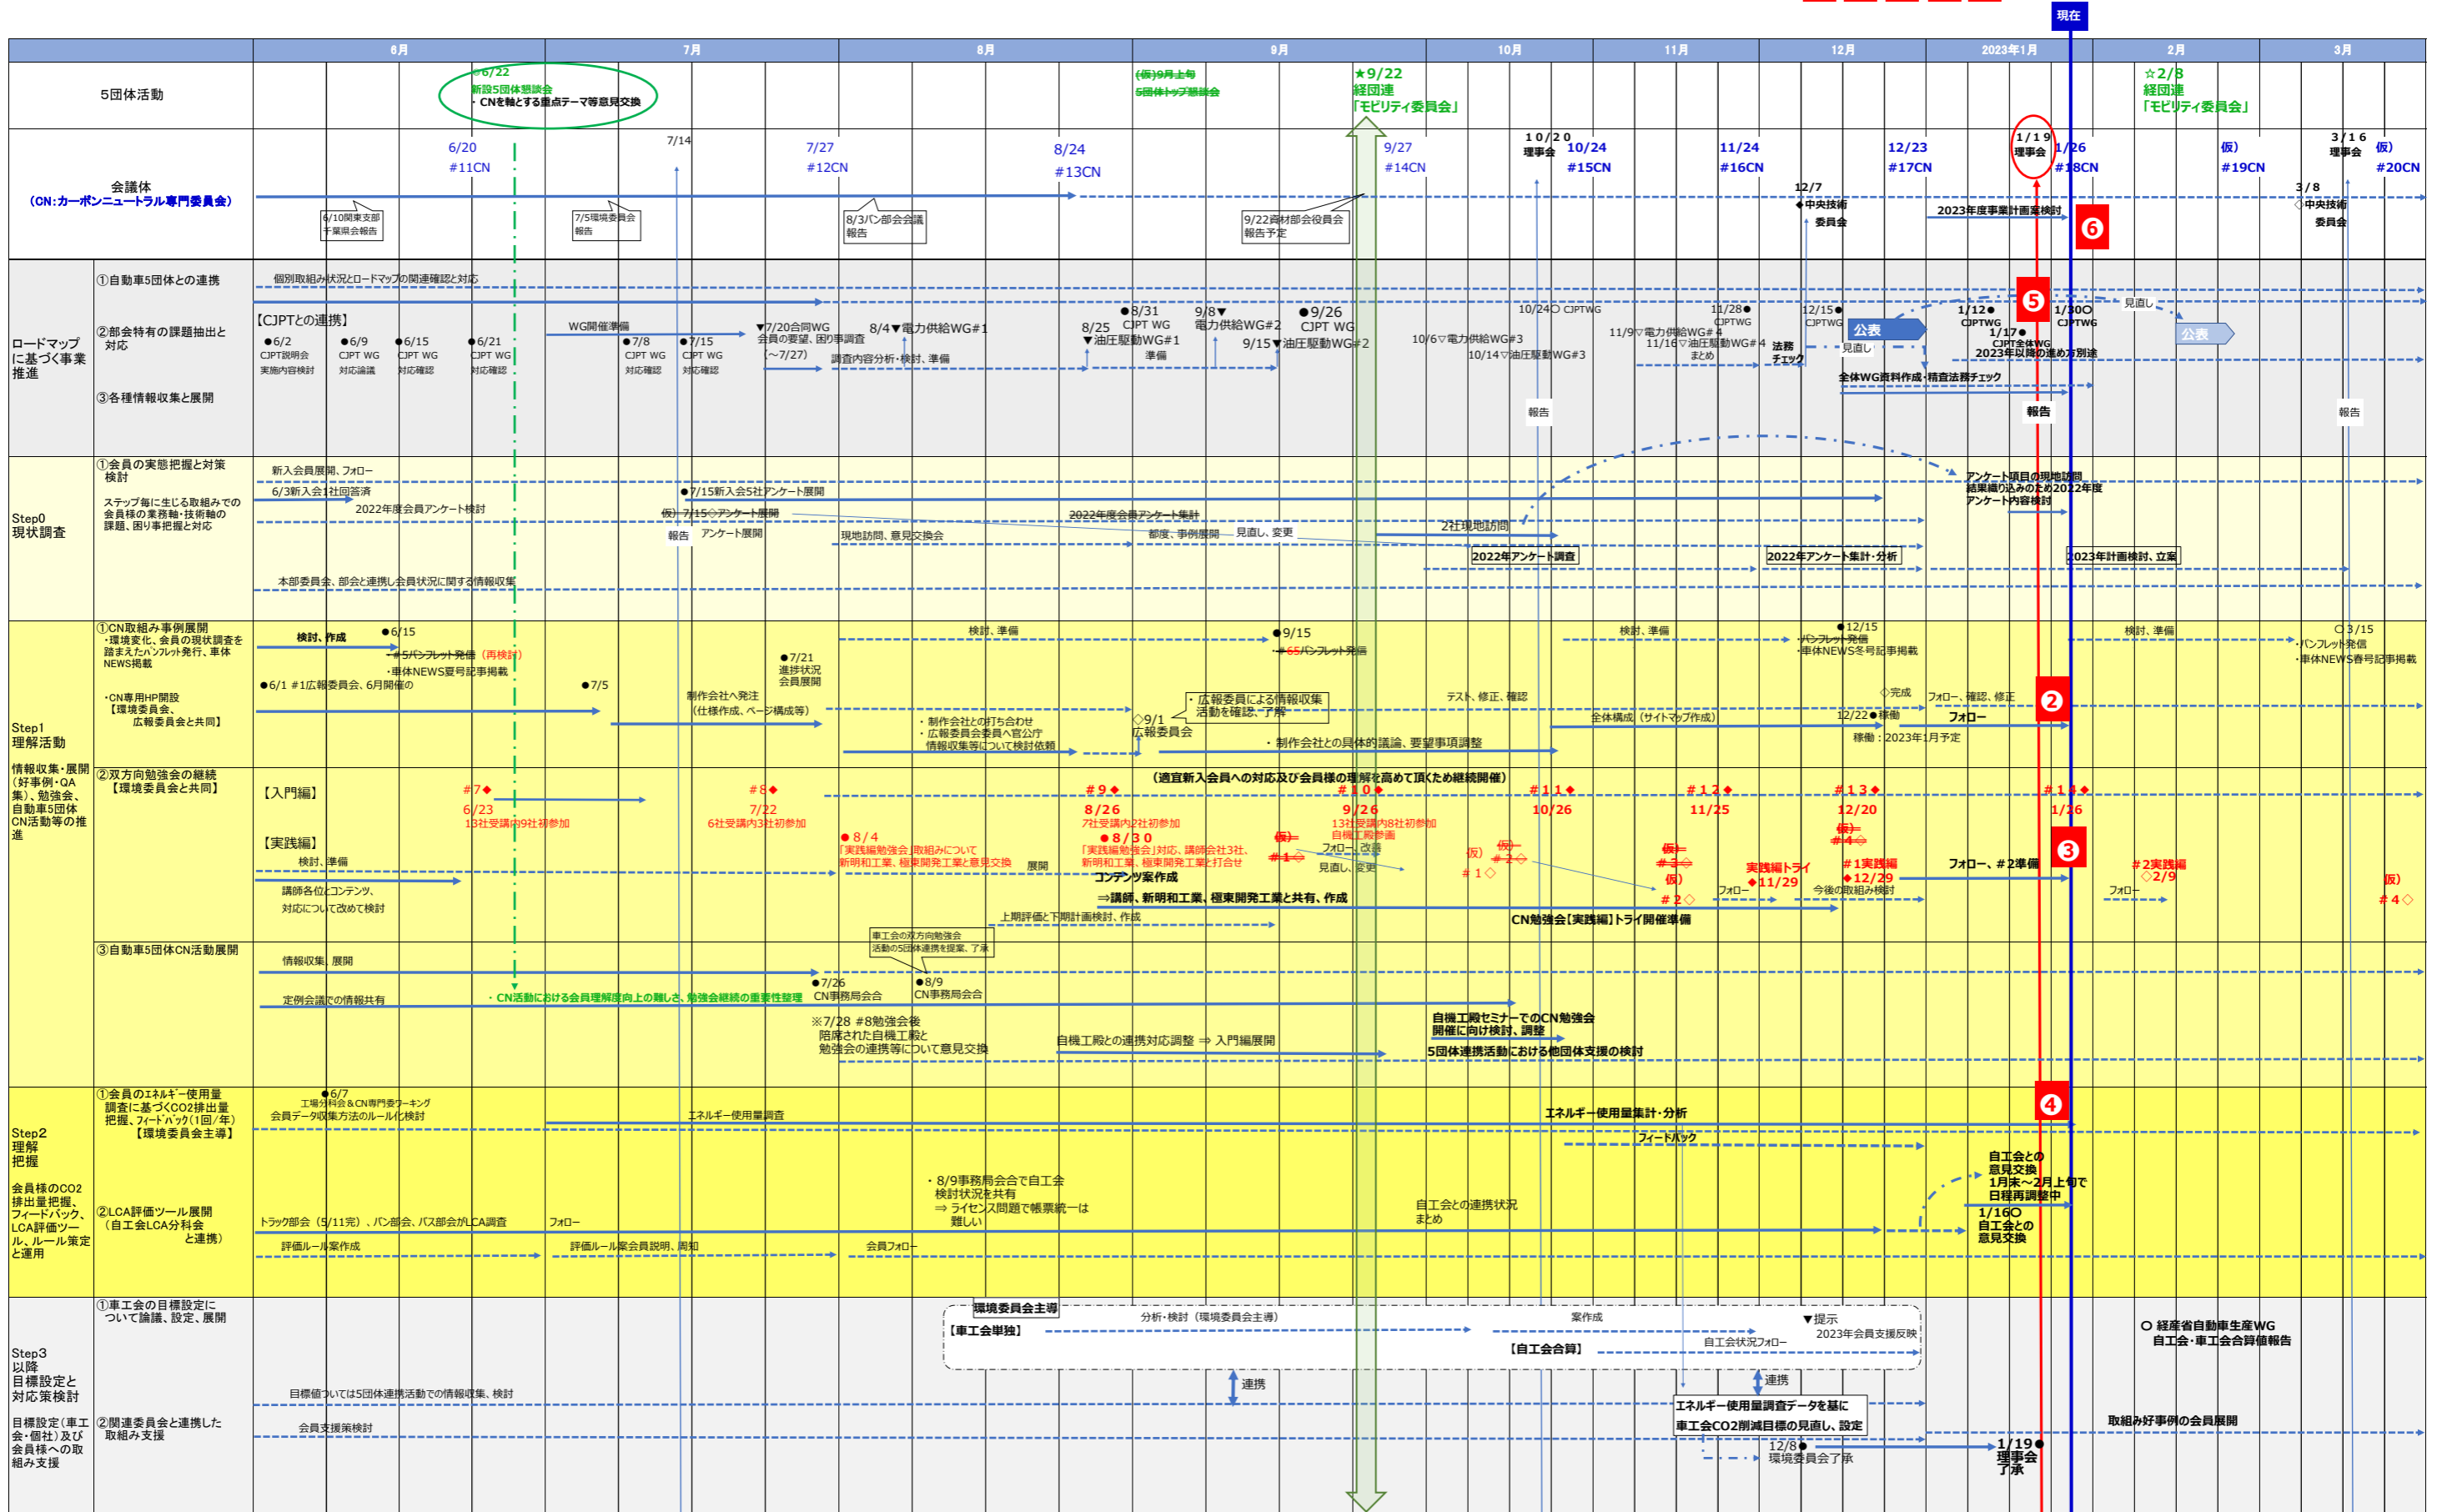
現在

| | 6月 | 7月 | 8月 | 9月 | 10月 | 11月 | 12月 | 2023年1月 | 2月 | 3月 |
|---|---|---|---|---|---|---|---|---|---|---|

5団体活動

6/22 新設5団体懇談会 ・CNを軸とする重点テーマ等意見交換

(仮)9月上旬 5団体トップ懇談会

★9/22 経団連「モビリティ委員会」

☆2/8 経団連「モビリティ委員会」

会議体（CN:カーボンニュートラル専門委員会）

6/20 #11CN　7/14　7/27 #12CN　8/24 #13CN　9/27 #14CN　10/20 理事会　10/24 #15CN　11/24 #16CN　12/23 #17CN　1/19 理事会　1/26 #18CN　仮) #19CN　3/16 理事会　仮) #20CN

6/10関東支部千葉県会報告　7/5環境委員会報告　8/3パン部会会議報告　9/22資材部会役員会報告予定

12/7 ◆中央技術委員会　2023年度事業計画案検討　3/8 ◇中央技術委員会

ロードマップに基づく事業推進

①自動車5団体との連携
個別取組み状況とロードマップの関連確認と対応

②部会特有の課題抽出と対応
【CJPTとの連携】
●6/2 CJPT説明会 実施内容検討　●6/9 CJPT WG 対応議論　●6/15 CJPT WG 対応確認　●6/21 CJPT WG 対応確認
WG開催準備　●7/8 CJPT WG 対応確認　●7/15 CJPT WG 対応確認
▼7/20合同WG 会員の要望、困り事調査（～7/27）　8/4▼電力供給WG#1　調査内容分析・検討、準備
8/25 ▼油圧駆動WG#1　●8/31 CJPT WG 準備　9/8▼ 電力供給WG#2　9/15▼油圧駆動WG#2　●9/26 CJPT WG
10/6▽電力供給WG#3　10/14▽油圧駆動WG#3　10/24○ CJPTWG
11/9▽電力供給WG#4　11/16▽油圧駆動WG#4 まとめ　11/28● CJPTWG　12/15● CJPTWG　法務チェック　公表　見直し
1/12● CJPTWG　1/17● CJPT全体WG　2023年以降の進め方別途　1/30○ CJPTWG　見直し　公表
全体WG資料作成・精査法務チェック

③各種情報収集と展開
報告　報告　報告

Step0 現状調査

①会員の実態把握と対策検討
ステップ毎に生じる取組みでの会員様の業務軸・技術軸の課題、困り事把握と対応
新入会員展開、フォロー　6/3新入会1社回答済　2022年度会員アンケート検討
●7/15新入会5社アンケート展開　仮) 7/15◇アンケート展開　報告　アンケート展開　2022年度会員アンケート集計
現地訪問、意見交換会　都度、事例展開　見直し、変更　2社現地訪問
2022年アンケート調査　2022年アンケート集計・分析
アンケート項目の現地訪問 結果織り込みのため2022年度 アンケート内容検討　2023年計画検討、立案
本部委員会、部会と連携し会員状況に関する情報収集

Step1 理解活動

情報収集・展開（好事例・QA集）、勉強会、自動車5団体CN活動等の推進

①CN取組み事例展開
・環境変化、会員の現状調査を踏まえたパンフレット発行、車体NEWS掲載
検討、作成　●6/15 #5パンフレット発行（再検討）・車体NEWS夏号記事掲載
●6/1 #1広報委員会、6月開催の　●7/5　●7/21 進捗状況 会員展開
検討、準備　●9/15 #6パンフレット発行　検討、準備　●12/15 ・パンフレット発行 ・車体NEWS冬号記事掲載　検討、準備　○3/15 ・パンフレット発行 ・車体NEWS春号記事掲載
・CN専用HP開設【環境委員会、広報委員会と共同】
制作会社へ発注（仕様作成、ページ構成等）
・制作会社との打ち合わせ ・広報委員会委員へ官公庁情報収集等について検討依頼
◇9/1 広報委員会　・広報委員による情報収集活動を確認・了解
・制作会社との具体的議論、要望事項調整
テスト、修正、確認　全体構成（サイトマップ作成）　◇完成　フォロー、確認、修正　12/22●移動　フォロー　移動：2023年1月予定

②双方向勉強会の継続【環境委員会と共同】
【入門編】
#7◆ 6/23 13社受講内9社初参加　#8◆ 7/22 6社受講内3社初参加
（適宜新入会員への対応及び会員様の理解を高めて頂くため継続開催）
#9◆ 8/26 7社受講内2社初参加　#10◆ 9/26 13社受講内8社初参加 自機工殿参画　#11◆ 10/26　#12◆ 11/25　#13◆ 12/20　#14◆ 1/26
【実践編】
検討、準備　講師各位とコンテンツ、対応について改めて検討
●8/4 「実践編勉強会」取組みについて 新明和工業、極東開発工業と意見交換　展開
●8/30 「実践編勉強会」対応、講師会社3社、新明和工業、極東開発工業と打合せ
(仮) #1◇　フォロー、改善　見直し、変更　コンテンツ案作成
⇒講師、新明和工業、極東開発工業と共有、作成
(仮) #1◇　(仮) #2◇　(仮) #2◇　(仮) #2◇　フォロー
実践編トライ ◆11/29　#1実践編 ◆12/29　今後の取組み検討
フォロー、#2準備　#2実践編 ◇2/9　フォロー　仮) #4◇
上期評価と下期計画検討、作成
CN勉強会【実践編】トライ開催準備

③自動車5団体CN活動展開
情報収集、展開　定例会議での情報共有
・CN活動における会員理解度向上の難しさ、勉強会継続の重要性整理
●7/26 CN事務局会合　車工会の双方向勉強会活動の5団体連携を提案、了承　●8/9 CN事務局会合
※7/28 #8勉強会後 陪席された自機工殿と 勉強会の連携等について意見交換
自機工殿との連携対応調整 ⇒ 入門編展開
自機工殿セミナーでのCN勉強会 開催に向け検討、調整
5団体連携活動における他団体支援の検討

Step2 理解把握

会員様のCO2排出量把握、フィードバック、LCA評価ツール、ルール策定と運用

①会員のエネルギー使用量調査に基づくCO2排出量把握、フィードバック（1回/年）【環境委員会主導】
●6/7 工場分科会&CN専門委ワーキング 会員データ収集方法のルール化検討
エネルギー使用量調査　エネルギー使用量集計・分析　フィードバック

②LCA評価ツール展開（自工会LCA分科会と連携）
トラック部会（5/11完）、バン部会、バス部会がLCA調査　フォロー
評価ルール案作成　評価ルール案会員説明、周知　会員フォロー
・8/9事務局会合で自工会検討状況を共有 ⇒ ライセンス問題で帳票統一は難しい
自工会との連携状況まとめ
自工会との意見交換 1月末～2月上旬で日程再調整中
1/16○ 自工会との意見交換

Step3以降 目標設定と対応策検討

目標設定（車工会・個社）及び会員様への取組み支援

①車工会の目標設定について論議、設定、展開
環境委員会主導　【車工会単独】　分析・検討（環境委員会主導）　案作成　▼提示 2023年会員支援反映　自工会状況フォロー　【自工会合算】
○ 経産省自動車生産WG 自工会・車工会合算値報告

②関連委員会と連携した取組み支援
目標値ついては5団体連携活動での情報収集、検討　連携　連携
会員支援策検討
エネルギー使用量調査データを基に 車工会CO2削減目標の見直し、設定
12/8● 環境委員会了承　1/19● 理事会了承
取組み好事例の会員展開

❶ ❷ ❸ ❹ ❺ ❻